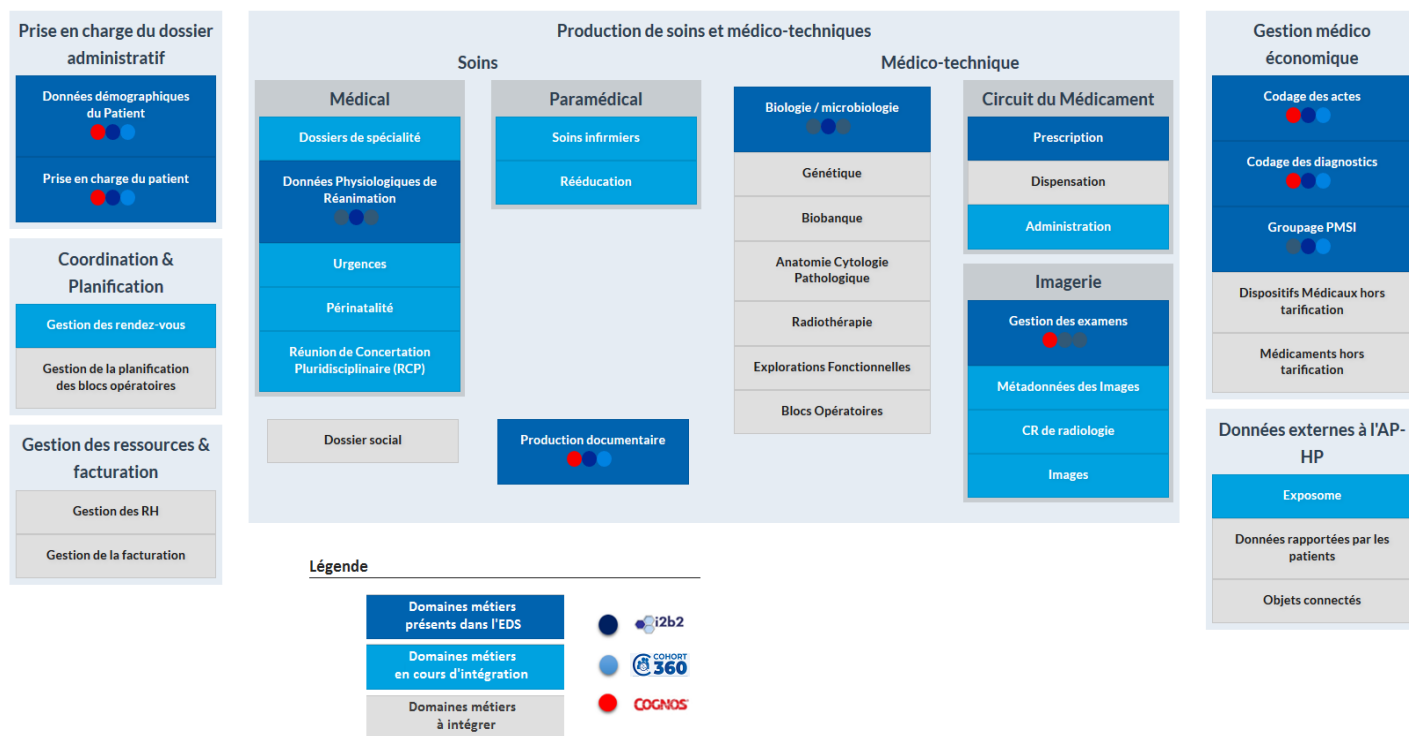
Prise en charge du dossier administratif

Données démographiques du Patient

Prise en charge du patient

Coordination & Planification

Gestion des rendez-vous

Gestion de la planification des blocs opératoires

Gestion des ressources & facturation

Gestion des RH

Gestion de la facturation

Production de soins et médico-techniques

Soins

Médical

Dossiers de spécialité

Données Physiologiques de Réanimation

Urgences

Périnatalité

Réunion de Concertation Pluridisciplinaire (RCP)

Paramédical

Soins infirmiers

Rééducation

Dossier social

Production documentaire

Médico-technique

Biologie / microbiologie

Génétique

Biobanque

Anatomie Cytologie Pathologique

Radiothérapie

Explorations Fonctionnelles

Blocs Opératoires

Circuit du Médicament

Prescription

Dispensation

Administration

Imagerie

Gestion des examens

Métadonnées des Images

CR de radiologie

Images

Gestion médico économique

Codage des actes

Codage des diagnostics

Groupage PMSI

Dispositifs Médicaux hors tarification

Médicaments hors tarification

Données externes à l'AP-HP

Exposome

Données rapportées par les patients

Objets connectés

Légende

Domaines métiers présents dans l'EDS

Domaines métiers en cours d'intégration

Domaines métiers à intégrer

i2b2

COHORT 360

COGNOS